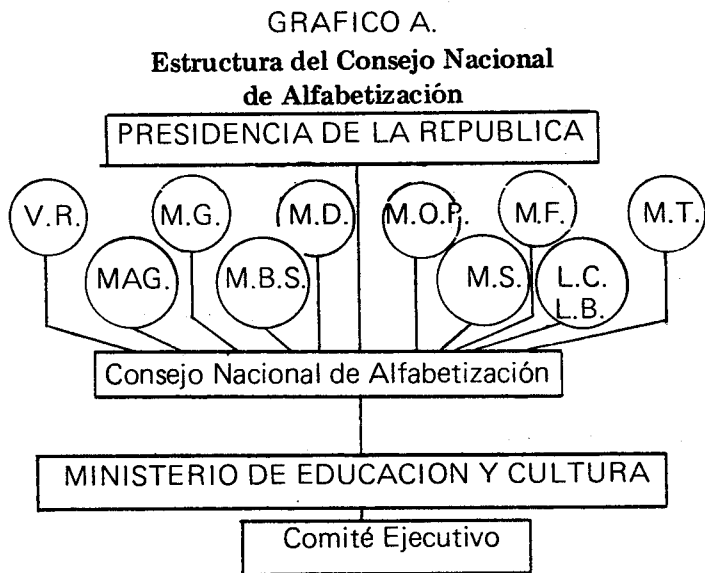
GRAFICO A.

Estructura del Consejo Nacional de Alfabetización

PRESIDENCIA DE LA REPUBLICA

V.R.

M.G.

M.D.

M.O.P.

M.F.

M.T.

MAG.

M.B.S.

M.S.

L.C.
L.B.

Consejo Nacional de Alfabetización

MINISTERIO DE EDUCACION Y CULTURA

Comité Ejecutivo